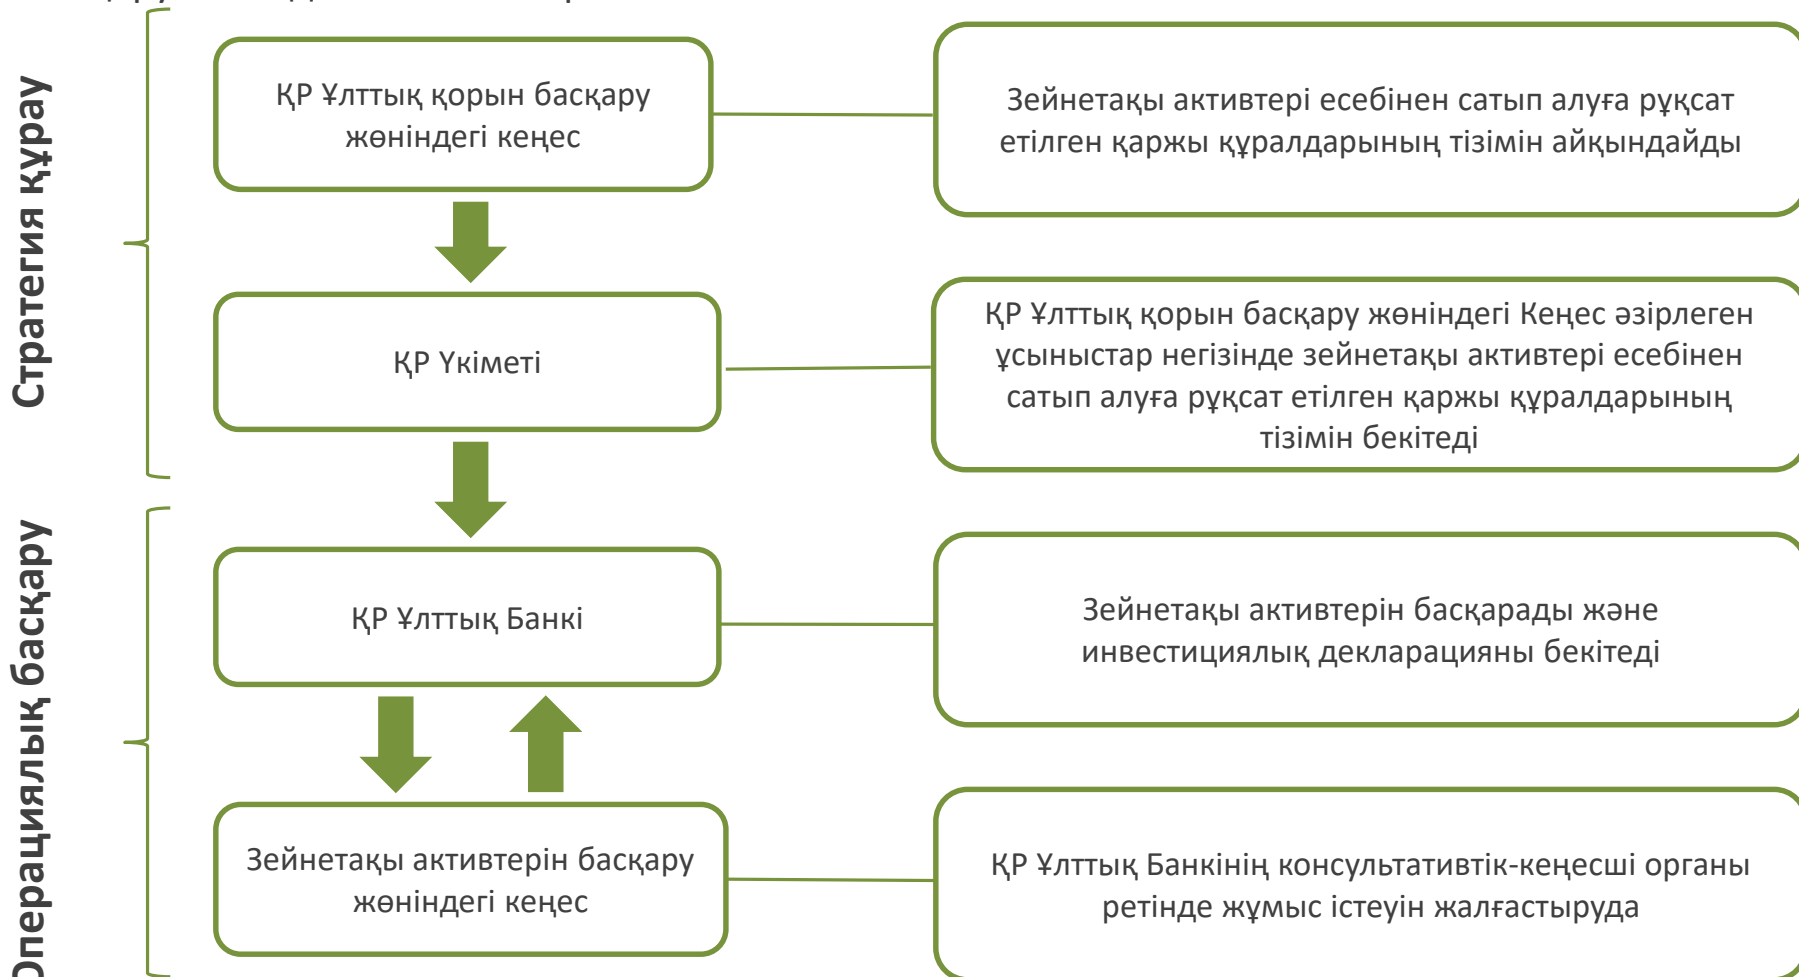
Стратегия құрау

ҚР Ұлттық қорын басқару жөніндегі кеңес

Зейнетақы активтері есебінен сатып алуға рұқсат етілген қаржы құралдарының тізімін айқындайды

ҚР Үкіметі

ҚР Ұлттық қорын басқару жөніндегі Кеңес әзірлеген ұсыныстар негізінде зейнетақы активтері есебінен сатып алуға рұқсат етілген қаржы құралдарының тізімін бекітеді

Операциялық басқару

ҚР Ұлттық Банкі

Зейнетақы активтерін басқарады және инвестициялық декларацияны бекітеді

Зейнетақы активтерін басқару жөніндегі кеңес

ҚР Ұлттық Банкінің консультативтік-кеңесші органы ретінде жұмыс істеуін жалғастыруда